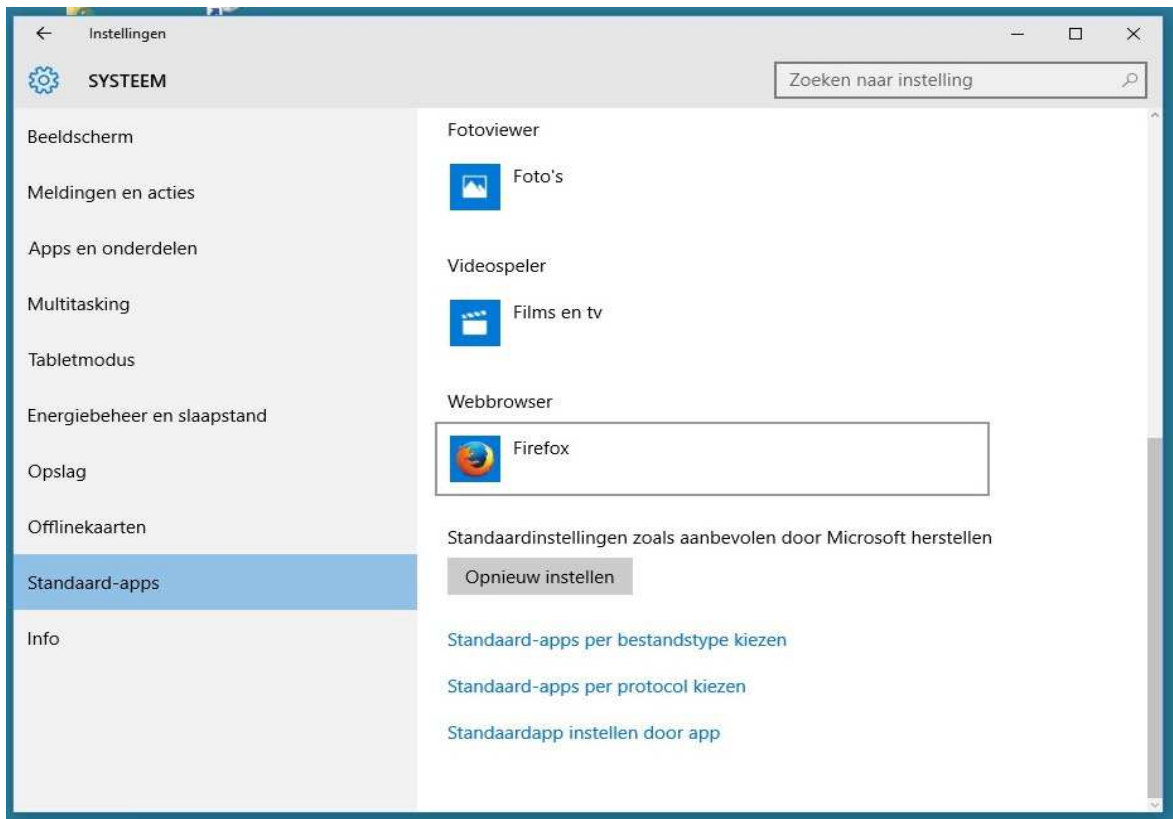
Instellingen

SYSTEEM

Zoeken naar instelling

Beeldscherm

Meldingen en acties

Apps en onderdelen

Multitasking

Tabletmodus

Energiebeheer en slaapstand

Opslag

Offlinekaarten

Standaard-apps

Info

Fotoviewer

Foto's

Videospeler

Films en tv

Webbrowser

Firefox

Standaardinstellingen zoals aanbevolen door Microsoft herstellen

Opnieuw instellen

Standaard-apps per bestandstype kiezen

Standaard-apps per protocol kiezen

Standaardapp instellen door app